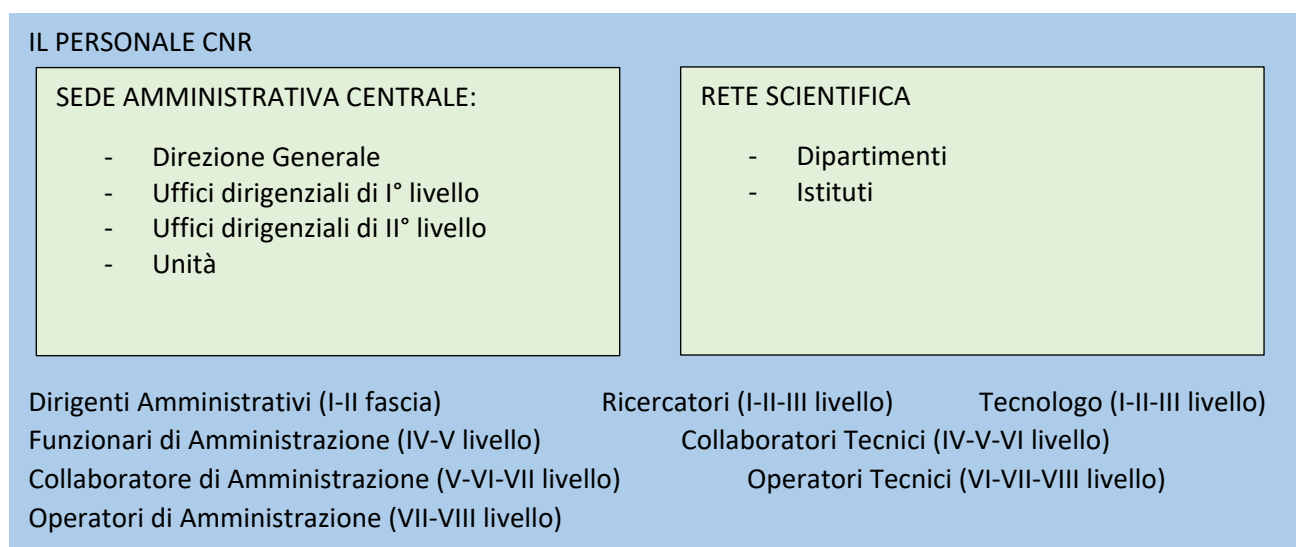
IL PERSONALE CNR

SEDE AMMINISTRATIVA CENTRALE:

- Direzione Generale
- Uffici dirigenziali di I° livello
- Uffici dirigenziali di II° livello
- Unità

RETE SCIENTIFICA

- Dipartimenti
- Istituti

Dirigenti Amministrativi (I-II fascia) Ricercatori (I-II-III livello) Tecnologo (I-II-III livello)
Funzionari di Amministrazione (IV-V livello) Collaboratori Tecnici (IV-V-VI livello)
Collaboratore di Amministrazione (V-VI-VII livello) Operatori Tecnici (VI-VII-VIII livello)
Operatori di Amministrazione (VII-VIII livello)